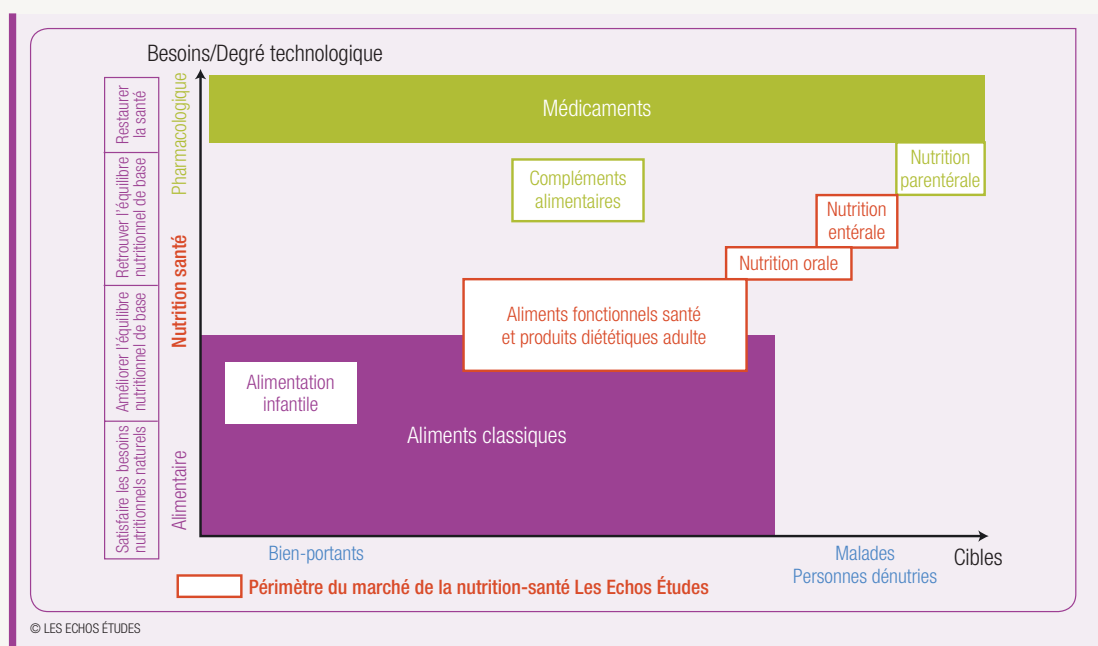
Besoins/Degré technologique

Restaurer la santé

Retrouver l'équilibre nutritionnel de base

Améliorer l'équilibre nutritionnel de base

Satisfaire les besoins nutritionnels naturels

Pharmacologique

Nutrition santé

Alimentaire

Médicaments

Compléments alimentaires

Nutrition parentérale

Nutrition entérale

Nutrition orale

Aliments fonctionnels santé et produits diététiques adulte

Alimentation infantile

Aliments classiques

Bien-portants

Malades
Personnes dénutries

Cibles

Périmètre du marché de la nutrition-santé Les Echos Études

© LES ECHOS ÉTUDES